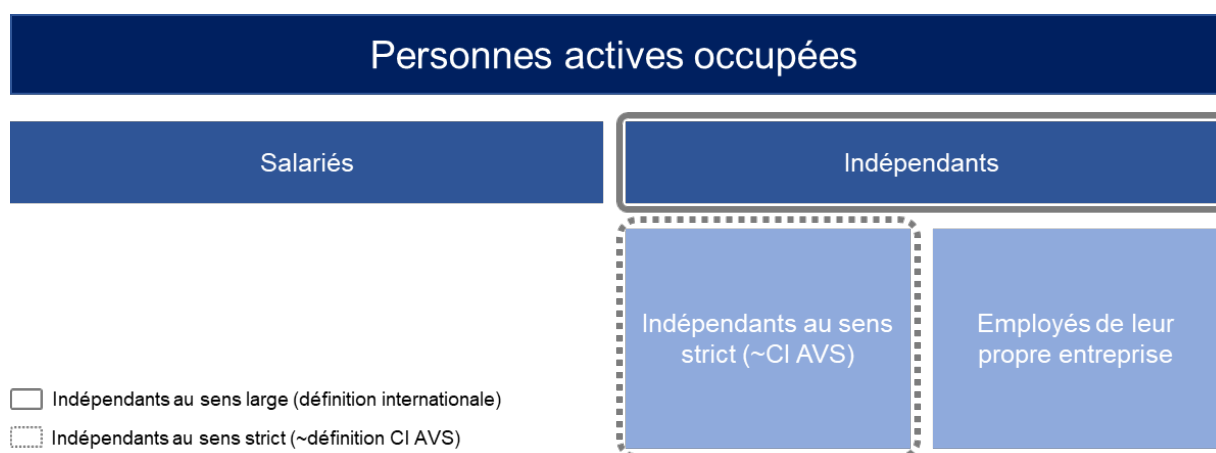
Personnes actives occupées

Salariés

Indépendants

Indépendants au sens strict (~CI AVS)

Employés de leur propre entreprise

Indépendants au sens large (définition internationale)

Indépendants au sens strict (~définition CI AVS)